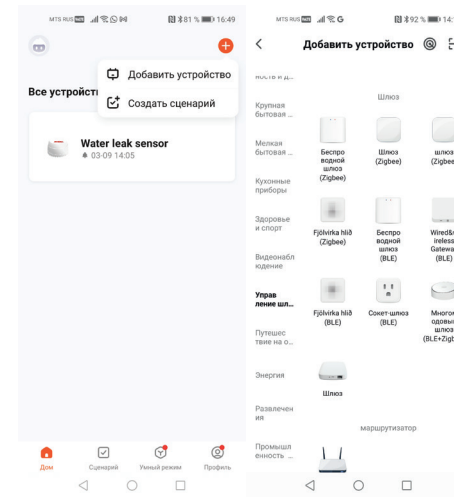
MTS RUS 81 % 16:49

Добавить устройство

Создать сценарий

Все устройст

Water leak sensor

03-09 14:05

Дом

Сценарий

Умный режим

Профиль

MTS RUS 92 % 14:

Добавить устройство

ность и д...

Крупная бытовая ...

Мелкая бытовая ...

Кухонные приборы

Здоровье и спорт

Видеонаблюдение

Управление шл...

Путешествие на о...

Энергия

Развлечения

Промышленность ...

Шлюз

Беспроводной шлюз (Zigbee)

Шлюз (Zigbee)

шлюз (Zigbee

Fjölvirka hlið (Zigbee)

Беспроводной шлюз (BLE)

Wired&Wireless Gateway (BLE)

Fjölvirka hlið (BLE)

Сокет-шлюз (BLE)

Многоходовый шлюз (BLE+Zigb

Шлюз

маршрутизатор